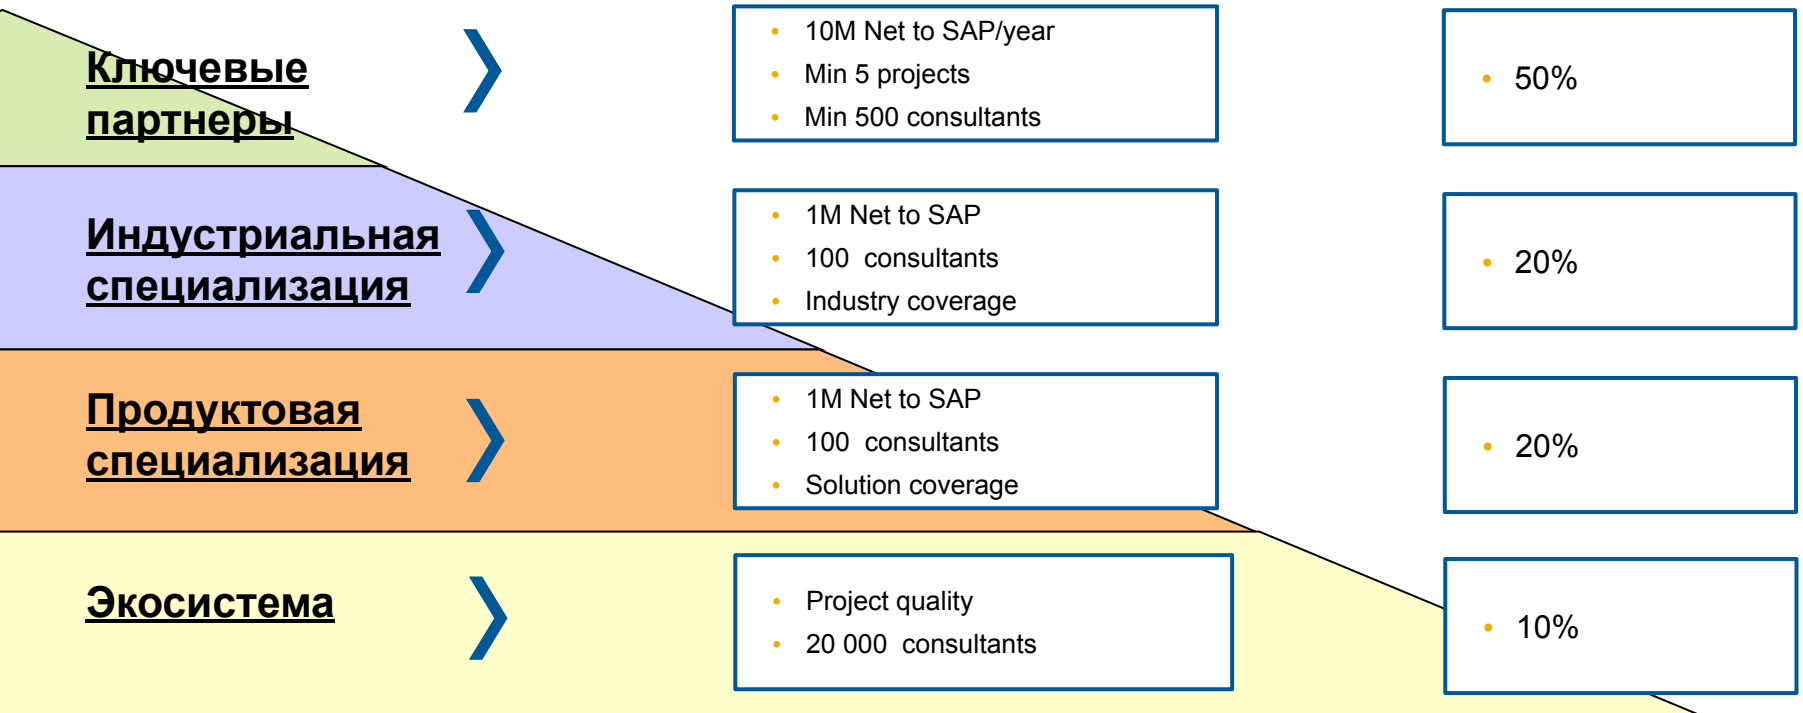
Ключевые партнеры

• 10M Net to SAP/year
• Min 5 projects
• Min 500 consultants

• 50%

Индустриальная специализация

• 1M Net to SAP
• 100 consultants
• Industry coverage

• 20%

Продуктовая специализация

• 1M Net to SAP
• 100 consultants
• Solution coverage

• 20%

Экосистема

• Project quality
• 20 000 consultants

• 10%